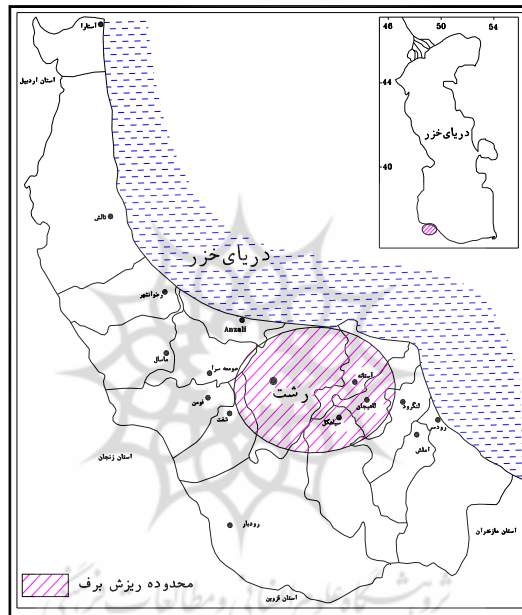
آستارا
استان اردبیل
46
50
54
44
دریای خزر
40
تالش
دریای خزر
رضوانشهر
Anzali
ماسال
صومعه سرا
رشت
آستانه
فومن
لاهیجان
لنگرود
شفت
سیاهکل
رودسر
املش
استان زنجان
استان مازندران
رودبار
استان قزوین
محدوده ریزش برف